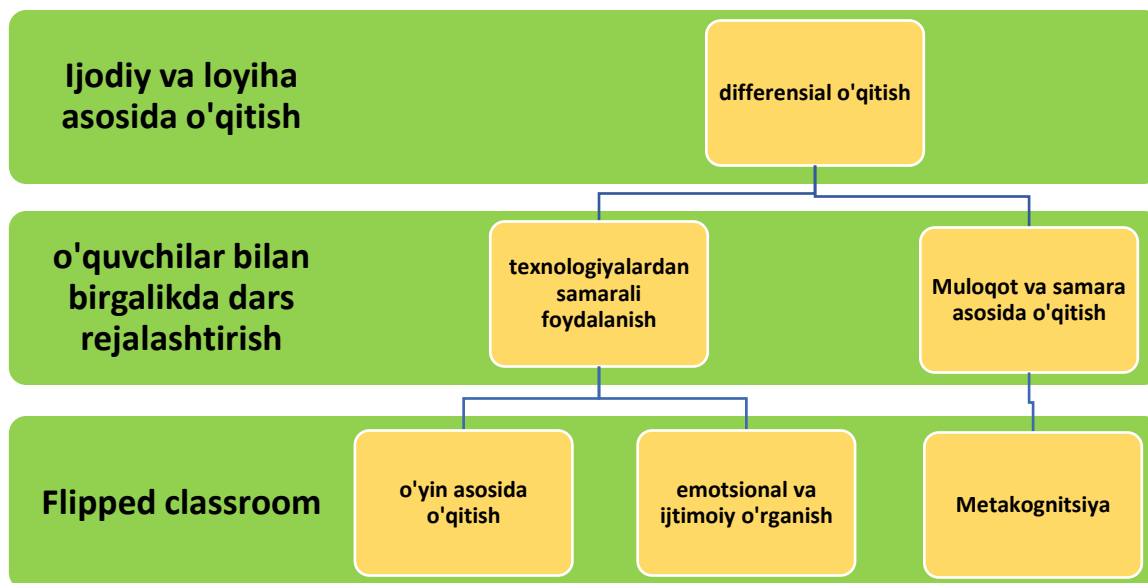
Ijodiy va loyiha asosida o'qitish

differensial o'qitish

o'quvchilar bilan birgalikda dars rejalashtirish

texnologiyalardan samarali foydalanish

Muloqot va samara asosida o'qitish

Flipped classroom

o'yin asosida o'qitish

emotsional va ijtimoiy o'rganish

Metakognitsiya